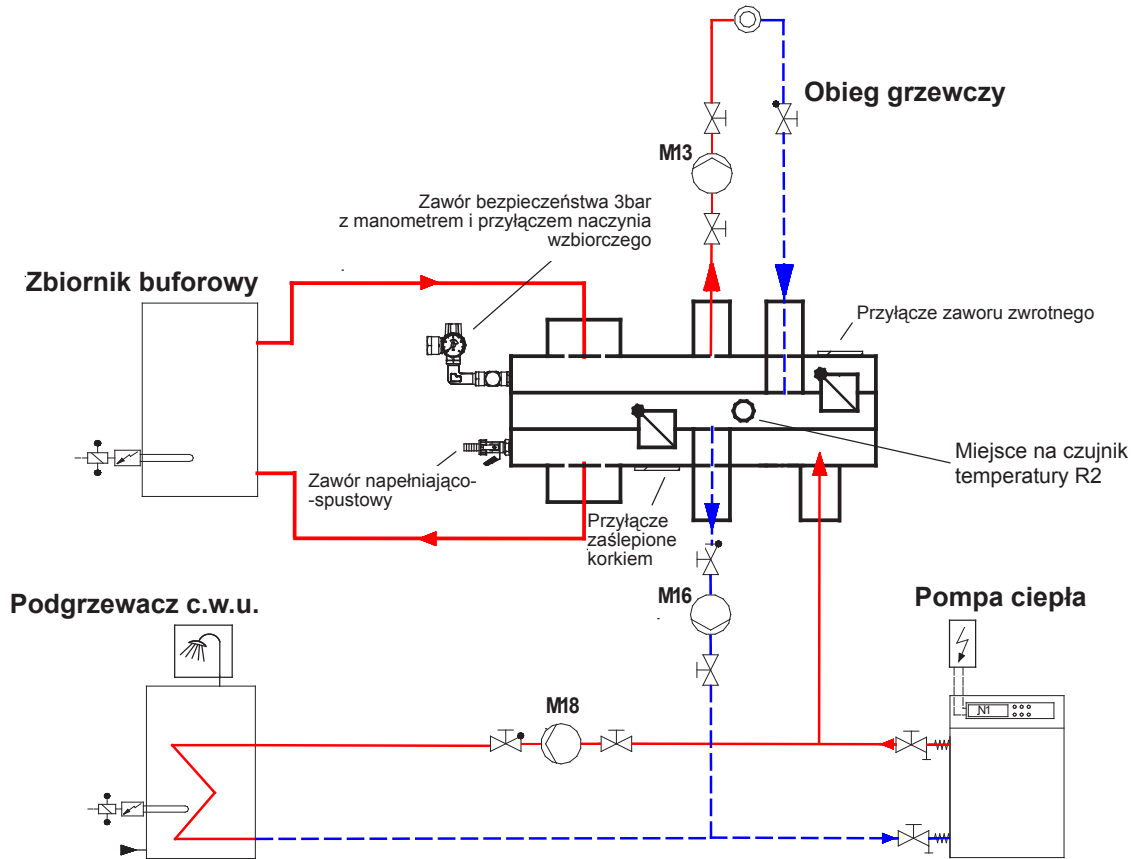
Obieg grzewczy

M13

Zawór bezpieczeństwa 3bar z manometrem i przyłączem naczynia wzbiorczego

Zbiornik buforowy

Przyłącze zaworu zwrotnego

Miejsce na czujnik temperatury R2

Zawór napełniająco-spustowy

Przyłącze zaślepione korkiem

M16

Podgrzewacz c.w.u.

Pompa ciepła

M18

N1